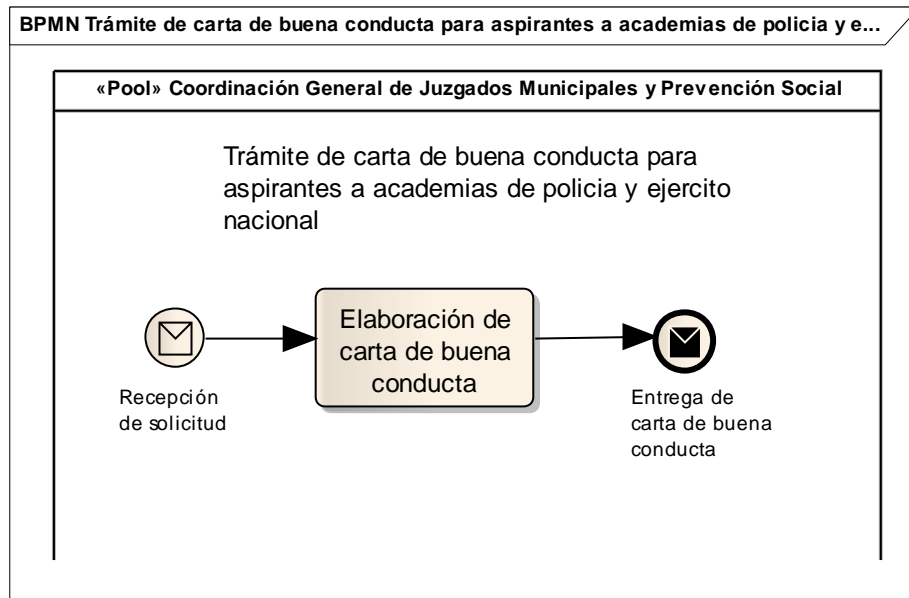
BPMN Trámite de carta de buena conducta para aspirantes a academias de policia y e...

«Pool» Coordinación General de Juzgados Municipales y Prevención Social

Trámite de carta de buena conducta para aspirantes a academias de policia y ejercito nacional

Recepción de solicitud

Elaboración de carta de buena conducta

Entrega de carta de buena conducta